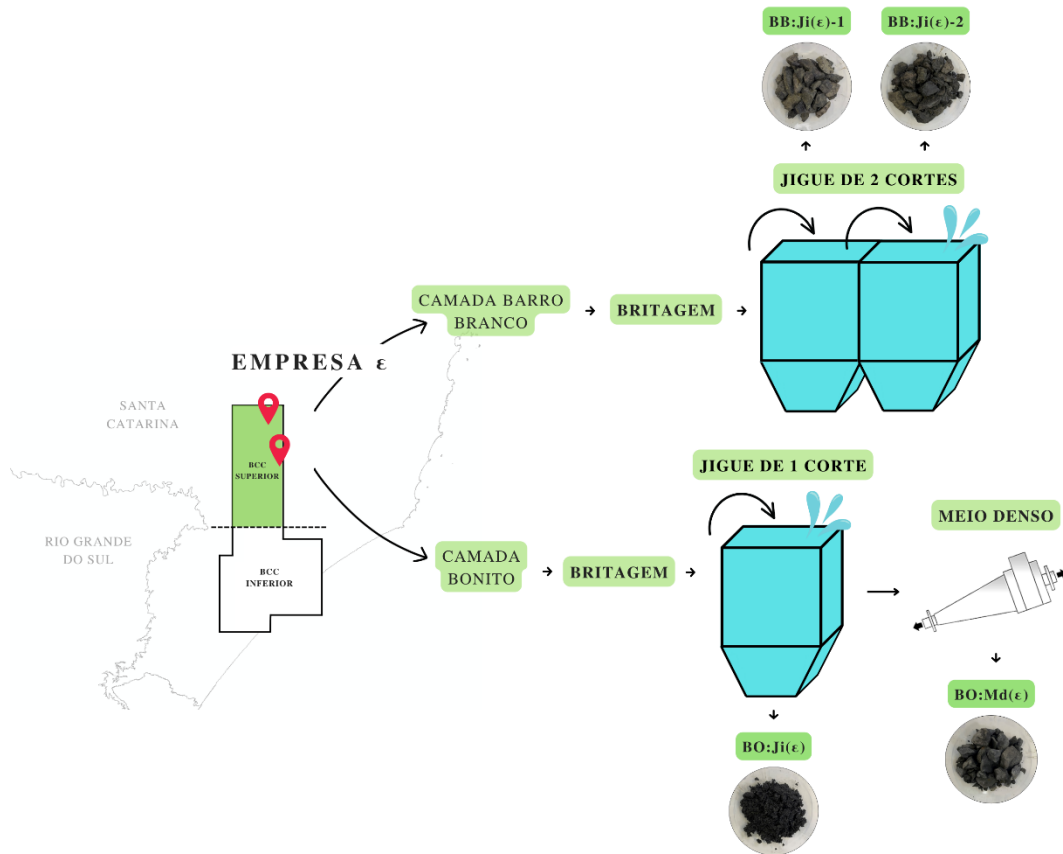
BB:Ji(ε)-1

BB:Ji(ε)-2

JIGUE DE 2 CORTES

CAMADA BARRO BRANCO

BRITAGEM

EMPRESA ε

SANTA CATARINA

BCC SUPERIOR

RIO GRANDE DO SUL

BCC INFERIOR

JIGUE DE 1 CORTE

MEIO DENSO

CAMADA BONITO

BRITAGEM

BO:Md(ε)

BO:Ji(ε)